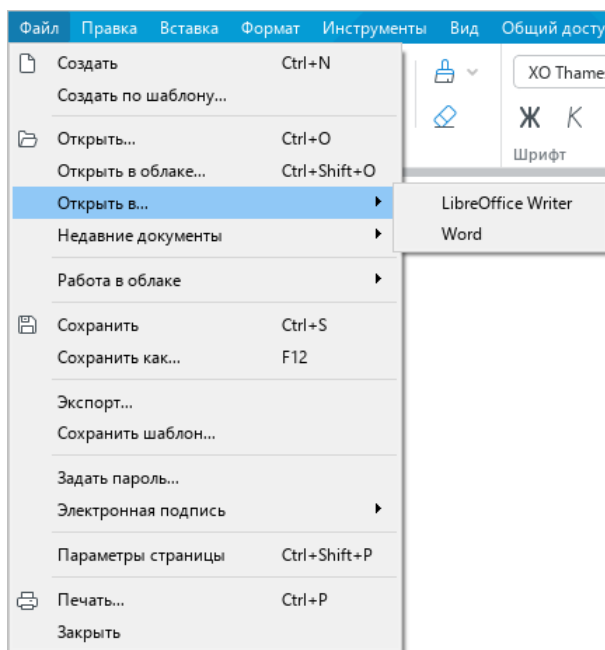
Файл Правка Вставка Формат Инструменты Вид Общий досту

Создать Ctrl+N
Создать по шаблону...

Открыть... Ctrl+O
Открыть в облаке... Ctrl+Shift+O
Открыть в...
Недавние документы

LibreOffice Writer
Word

Работа в облаке

Сохранить Ctrl+S
Сохранить как... F12

Экспорт...
Сохранить шаблон...

Задать пароль...
Электронная подпись

Параметры страницы Ctrl+Shift+P

Печать... Ctrl+P
Закрыть

XO Thame
Ж К
Шрифт